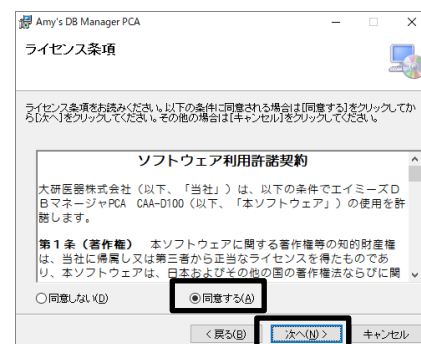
Amy's DB Manager PCA

ライセンス条項

ライセンス条項をお読みください。以下の条件に同意される場合は[同意する]をクリックしてから[次へ]をクリックしてください。その他の場合は[キャンセル]をクリックしてください。

ソフトウェア利用許諾契約

大研医器株式会社（以下、「当社」）は、以下の条件でエイミーズDBマネージャPCA CAA-D100（以下、「本ソフトウェア」）の使用を許諾します。

第1条（著作権） 本ソフトウェアに関する著作権等の知的財産権は、当社に帰属し又は第三者から正当なライセンスを得たものであり、本ソフトウェアは、日本およびその他の国の著作権法ならびに関

○同意しない(D)

◉同意する(A)

< 戻る(B)

次へ(N) >

キャンセル